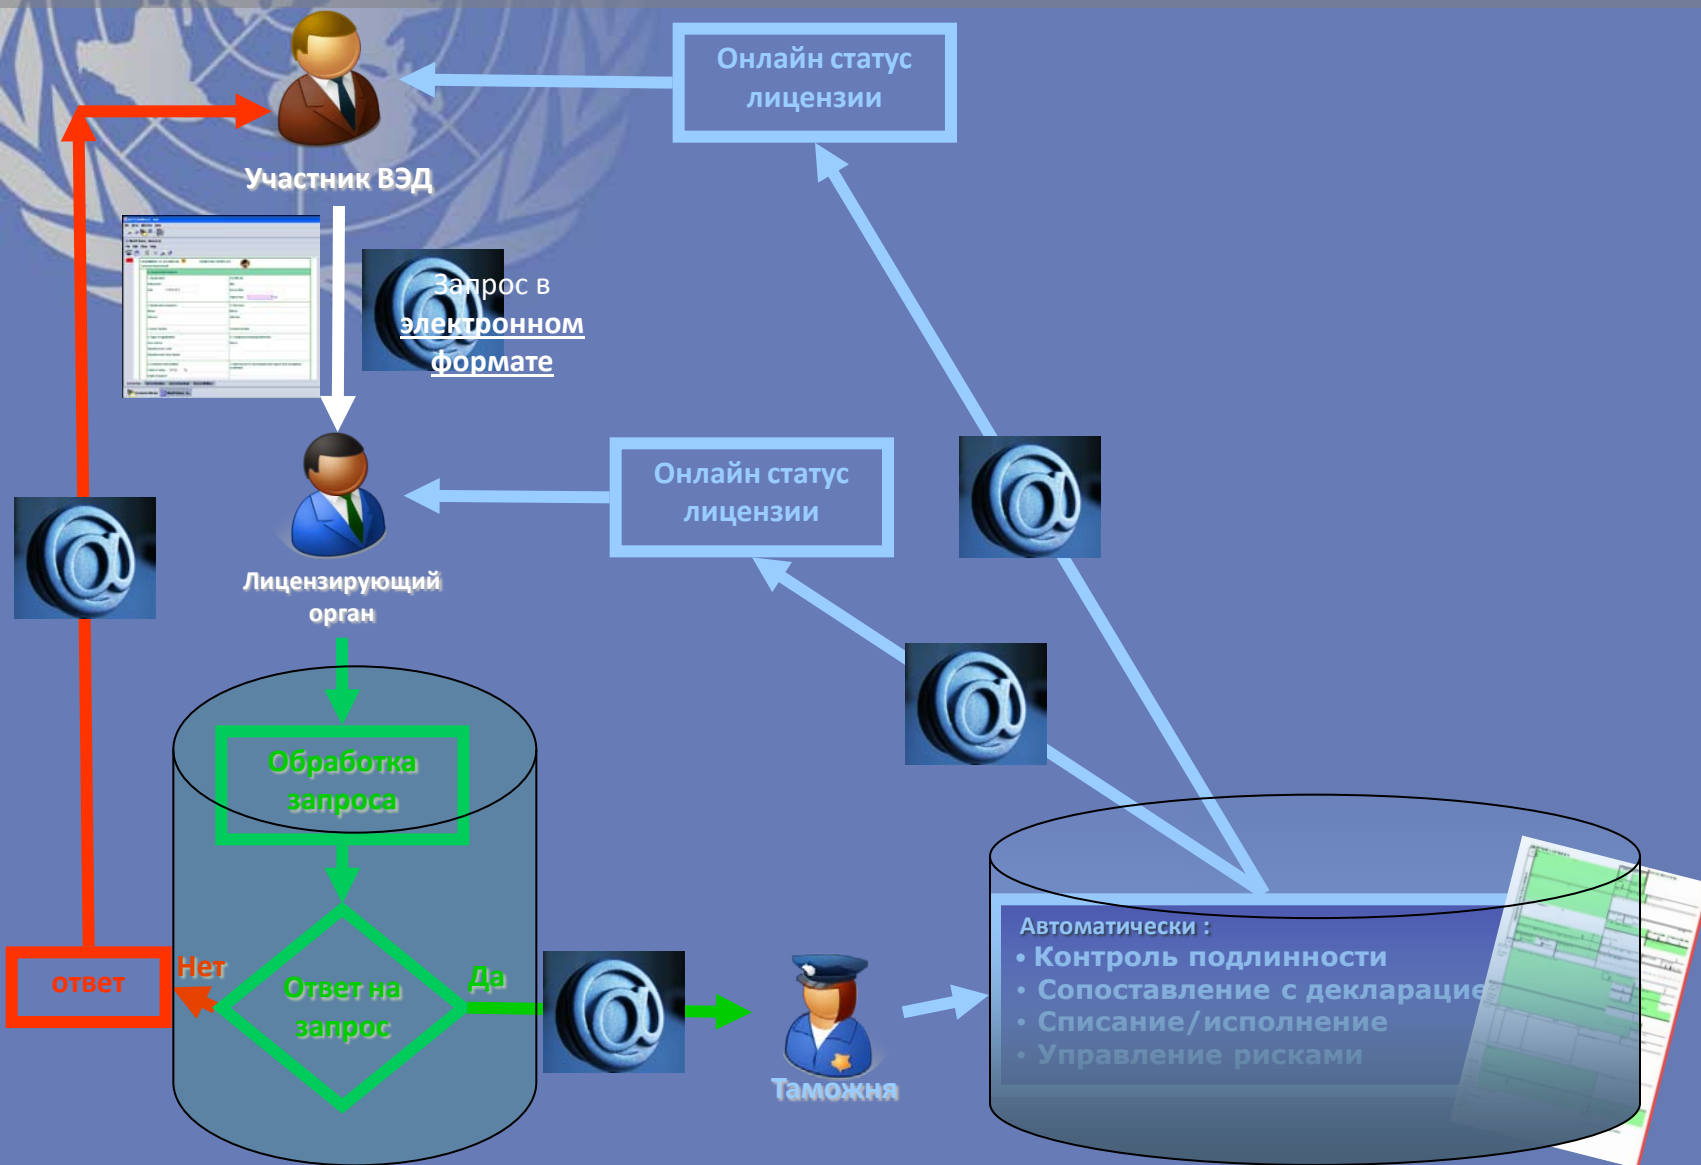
Онлайн статус лицензии

Участник ВЭД

Запрос в электронном формате

Онлайн статус лицензии

Лицензирующий орган

Обработка запроса

ответ

Нет

Ответ на запрос

Да

Таможня

Автоматически :
• Контроль подлинности
• Сопоставление с декларацие
• Списание/исполнение
• Управление рисками